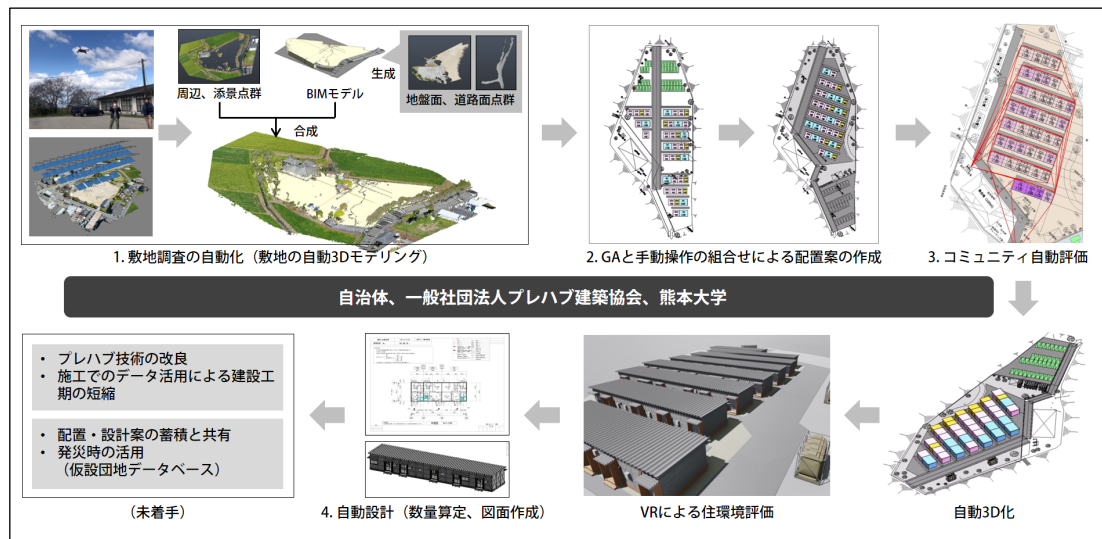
周辺、添景点群

BIMモデル

生成

地盤面、道路面点群

合成

1. 敷地調査の自動化（敷地の自動3Dモデリング）

2. GAと手動操作の組合せによる配置案の作成

3. コミュニティ自動評価

自治体、一般社団法人プレハブ建築協会、熊本大学

・ プレハブ技術の改良
・ 施工でのデータ活用による建設工期の短縮

・ 配置・設計案の蓄積と共有
・ 発災時の活用（仮設団地データベース）

（未着手）

4. 自動設計（数量算定、図面作成）

VRによる住環境評価

自動3D化